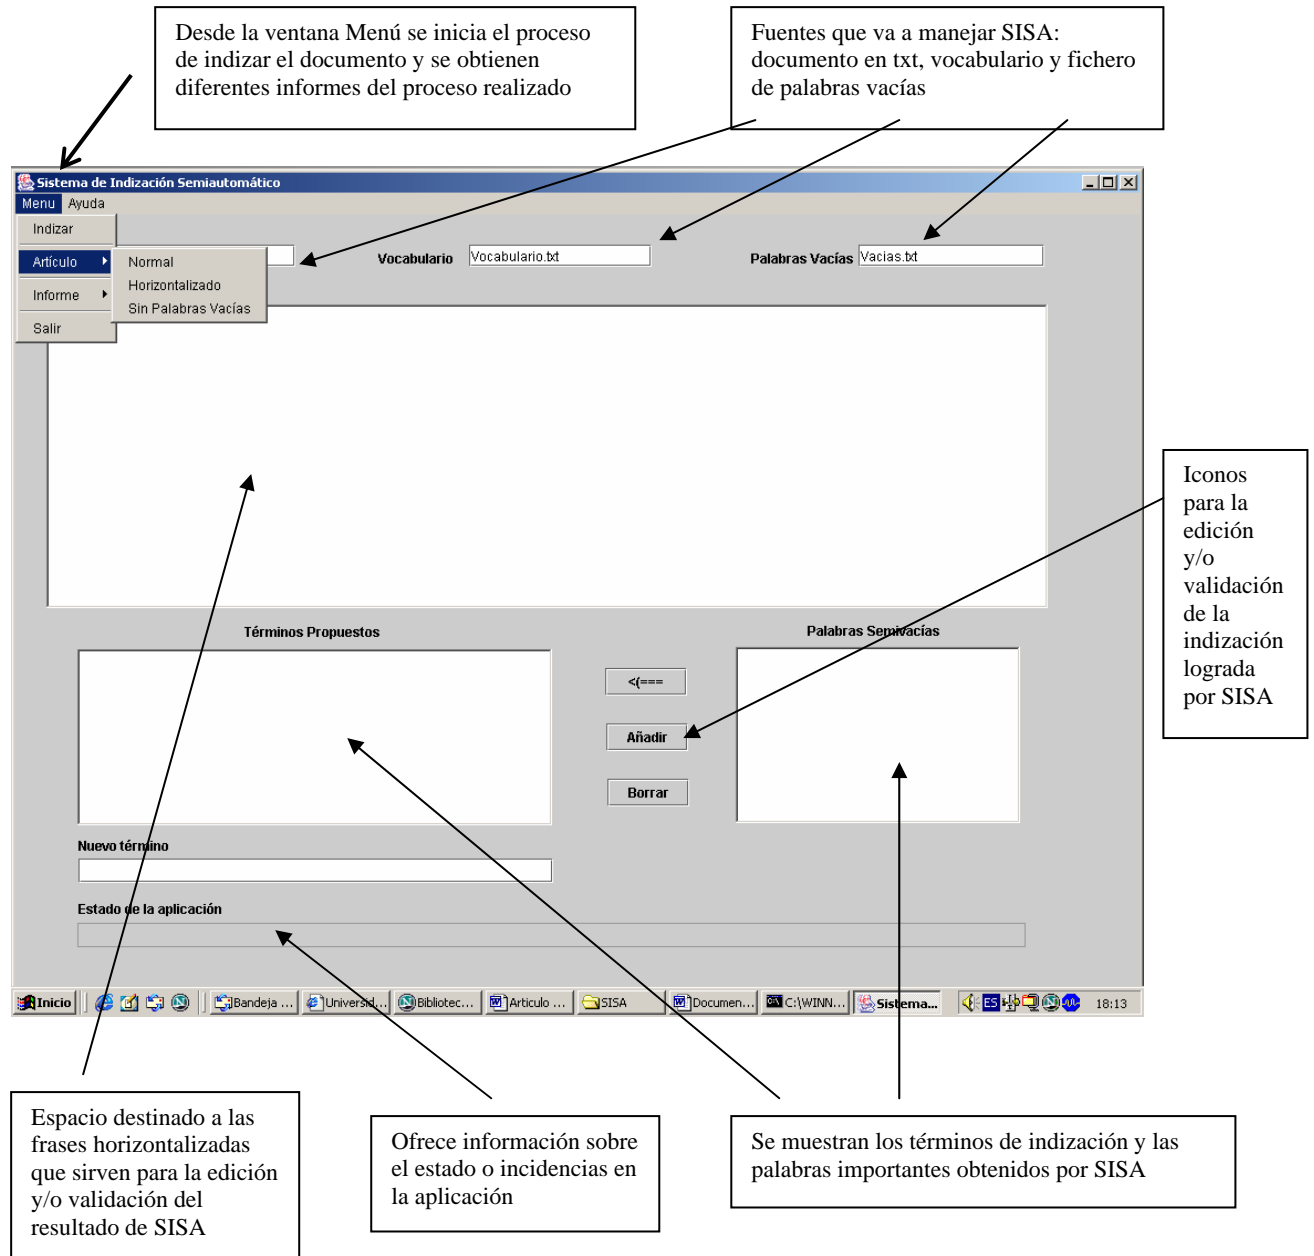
Desde la ventana Menú se inicia el proceso de indizar el documento y se obtienen diferentes informes del proceso realizado

Fuentes que va a manejar SISA: documento en txt, vocabulario y fichero de palabras vacías

Sistema de Indización Semiautomático

Menu Ayuda

Indizar

Artículo

Informe

Salir

Normal

Horizontalizado

Sin Palabras Vacías

Vocabulario Vocabulario.txt

Palabras Vacías Vacias.txt

Iconos para la edición y/o validación de la indización lograda por SISA

Términos Propuestos

Palabras Semivacías

<(===

Añadir

Borrar

Nuevo término

Estado de la aplicación

Inicio Bandeja ... Universid... Bibliotec... Articulo ... SISA Documen... C:\WINN... Sistema... ES 18:13

Espacio destinado a las frases horizontalizadas que sirven para la edición y/o validación del resultado de SISA

Ofrece información sobre el estado o incidencias en la aplicación

Se muestran los términos de indización y las palabras importantes obtenidos por SISA